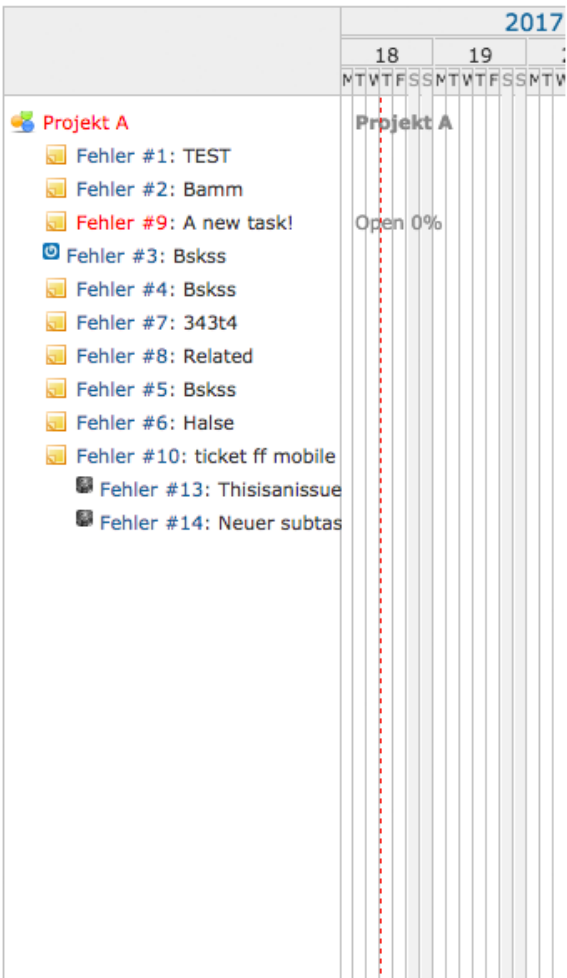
2017

| 18 | 19 | |
|---|---|---|
| M T W T F S S | M T W T F S S | M T W |

Projekt A
Fehler #1: TEST
Fehler #2: Bamm
Fehler #9: A new task!
Fehler #3: Bskss
Fehler #4: Bskss
Fehler #7: 343t4
Fehler #8: Related
Fehler #5: Bskss
Fehler #6: Halse
Fehler #10: ticket ff mobile
Fehler #13: Thisisanissue
Fehler #14: Neuer subtas

Projekt A
Open 0%